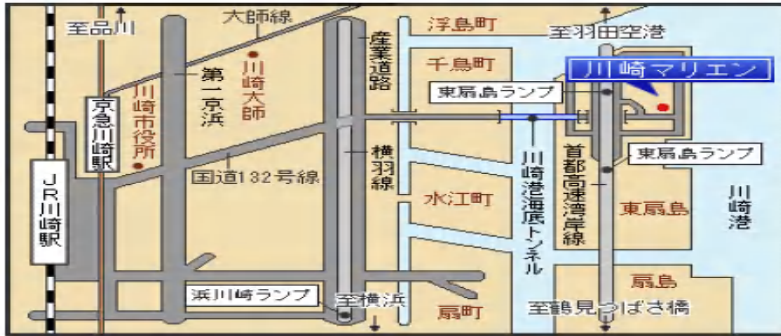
至品川

大師線

浮島町

至羽田空港

産業道路

千鳥町

川崎マリエン

第一京浜

川崎大師

京急川崎駅

川崎市役所

東扇島ランプ

東扇島ランプ

国道132号線

横羽線

川崎港海底トンネル

首都高速湾岸線

水江町

東扇島

川崎港

JR川崎駅

扇島

浜川崎ランプ

至横浜

扇町

至鶴見つばさ橋